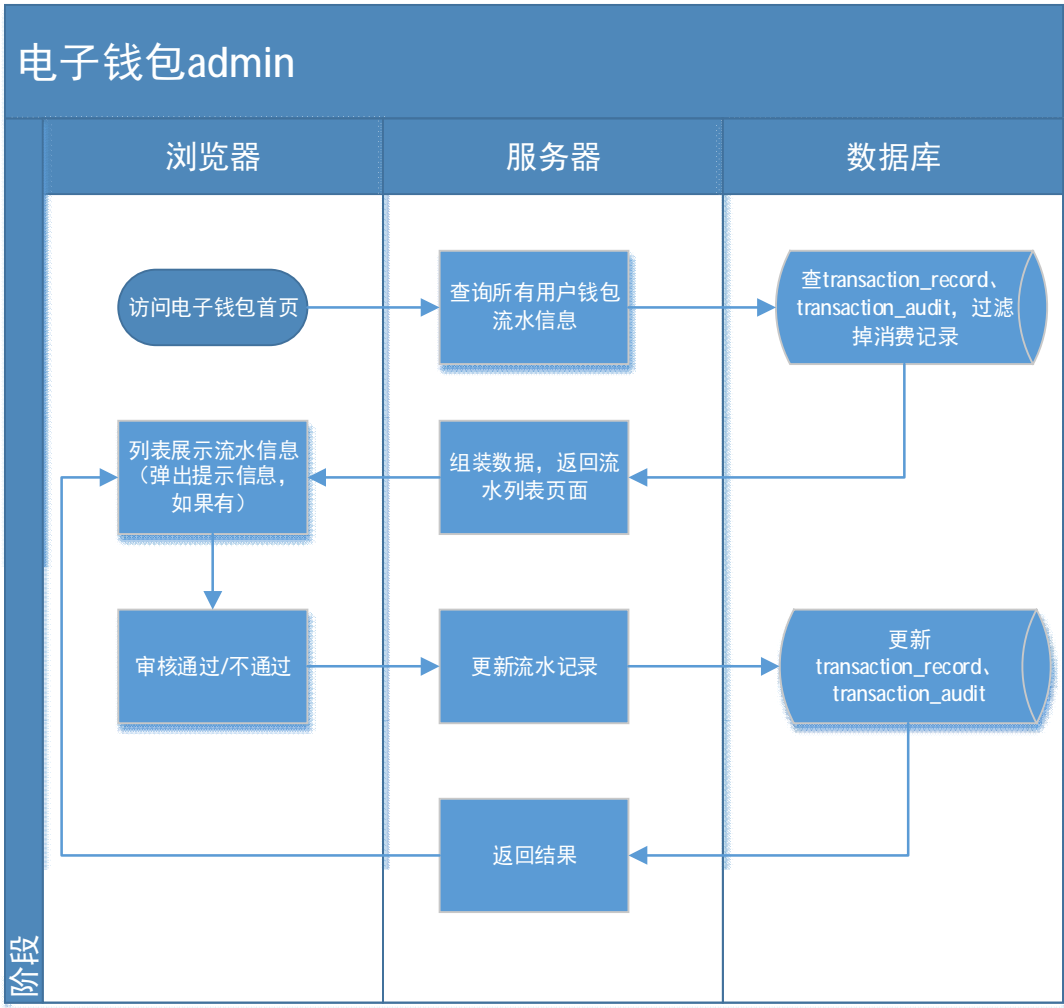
电子钱包admin

阶段

浏览器

服务器

数据库

访问电子钱包首页

查询所有用户钱包流水信息

查transaction_record、transaction_audit，过滤掉消费记录

列表展示流水信息（弹出提示信息，如果有）

组装数据，返回流水列表页面

审核通过/不通过

更新流水记录

更新 transaction_record、transaction_audit

返回结果